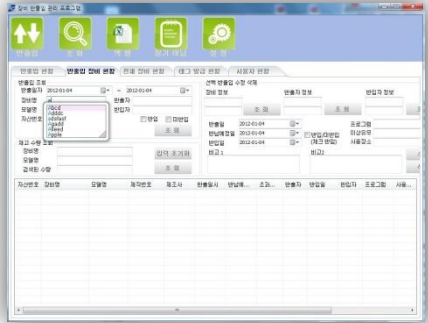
장비 반출입 관리 프로그램

반출입 | 조회 | 예약 | 장비 관리 | 설정

반출입 현황 | 반출입 장비 현황 | 현재 장비 현황 | 태그 발급 현황 | 사용자 현황

반출입 조회
반출일자 2012-01-04 ~ 2012-01-04
장비명 a
모델명
자산번호
반출자
반입자
반입 미반입
조회

/abcd
/addd
/abdsdf
/gadd
/aeed
/pple

재고 수량 조회
장비명
모델명
검색된 수량
검색 초기화
조회

선택 반출입 수정 삭제
장비 정보
반출자 정보
반입자 정보
조회
조회
조회

반출일 2012-01-04
반입예정일 2012-01-04
반입일 2012-01-04
반입/미반입 (체크 반입)
프로그램
이상유무
사용장소
비고 1
비고2

| 자산번호 | 장비명 | 모델명 | 제작번호 | 제조사 | 반출일시 | 반납예... | 조회... | 반출자 | 반입일 | 반입자 | 프로그램 | 사용... |
|---|---|---|---|---|---|---|---|---|---|---|---|---|